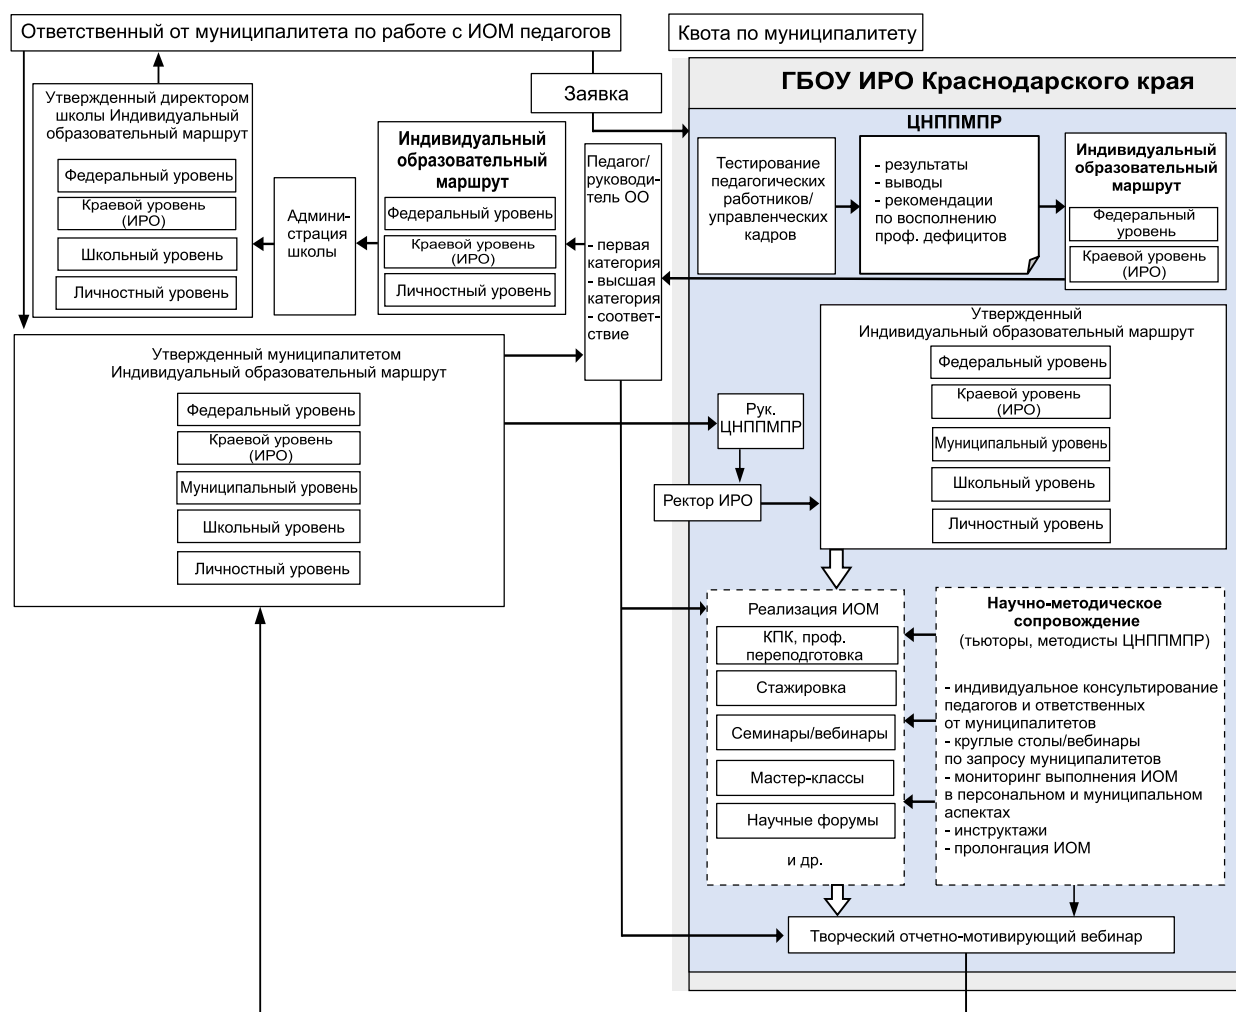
Ответственный от муниципалитета по работе с ИОМ педагогов

Квота по муниципалитету

Заявка

ГБОУ ИРО Краснодарского края

ЦНППМПР

Утвержденный директором школы Индивидуальный образовательный маршрут

Федеральный уровень

Краевой уровень (ИРО)

Школьный уровень

Личностный уровень

Администрация школы

Индивидуальный образовательный маршрут

Федеральный уровень

Краевой уровень (ИРО)

Личностный уровень

Педагог/ руководитель ОО

- первая категория
- высшая категория
- соответствие

Тестирование педагогических работников/ управленческих кадров

- результаты
- выводы
- рекомендации по восполнению проф. дефицитов

Индивидуальный образовательный маршрут

Федеральный уровень

Краевой уровень (ИРО)

Утвержденный Индивидуальный образовательный маршрут

Федеральный уровень

Краевой уровень (ИРО)

Муниципальный уровень

Школьный уровень

Личностный уровень

Утвержденный муниципалитетом Индивидуальный образовательный маршрут

Федеральный уровень

Краевой уровень (ИРО)

Муниципальный уровень

Школьный уровень

Личностный уровень

Рук. ЦНППМПР

Ректор ИРО

Реализация ИОМ

КПК, проф. переподготовка

Стажировка

Семинары/вебинары

Мастер-классы

Научные форумы

и др.

Научно-методическое сопровождение
(тьюторы, методисты ЦНППМПР)

- индивидуальное консультирование педагогов и ответственных от муниципалитетов
- круглые столы/вебинары по запросу муниципалитетов
- мониторинг выполнения ИОМ в персональном и муниципальном аспектах
- инструктажи
- пролонгация ИОМ

Творческий отчетно-мотивирующий вебинар